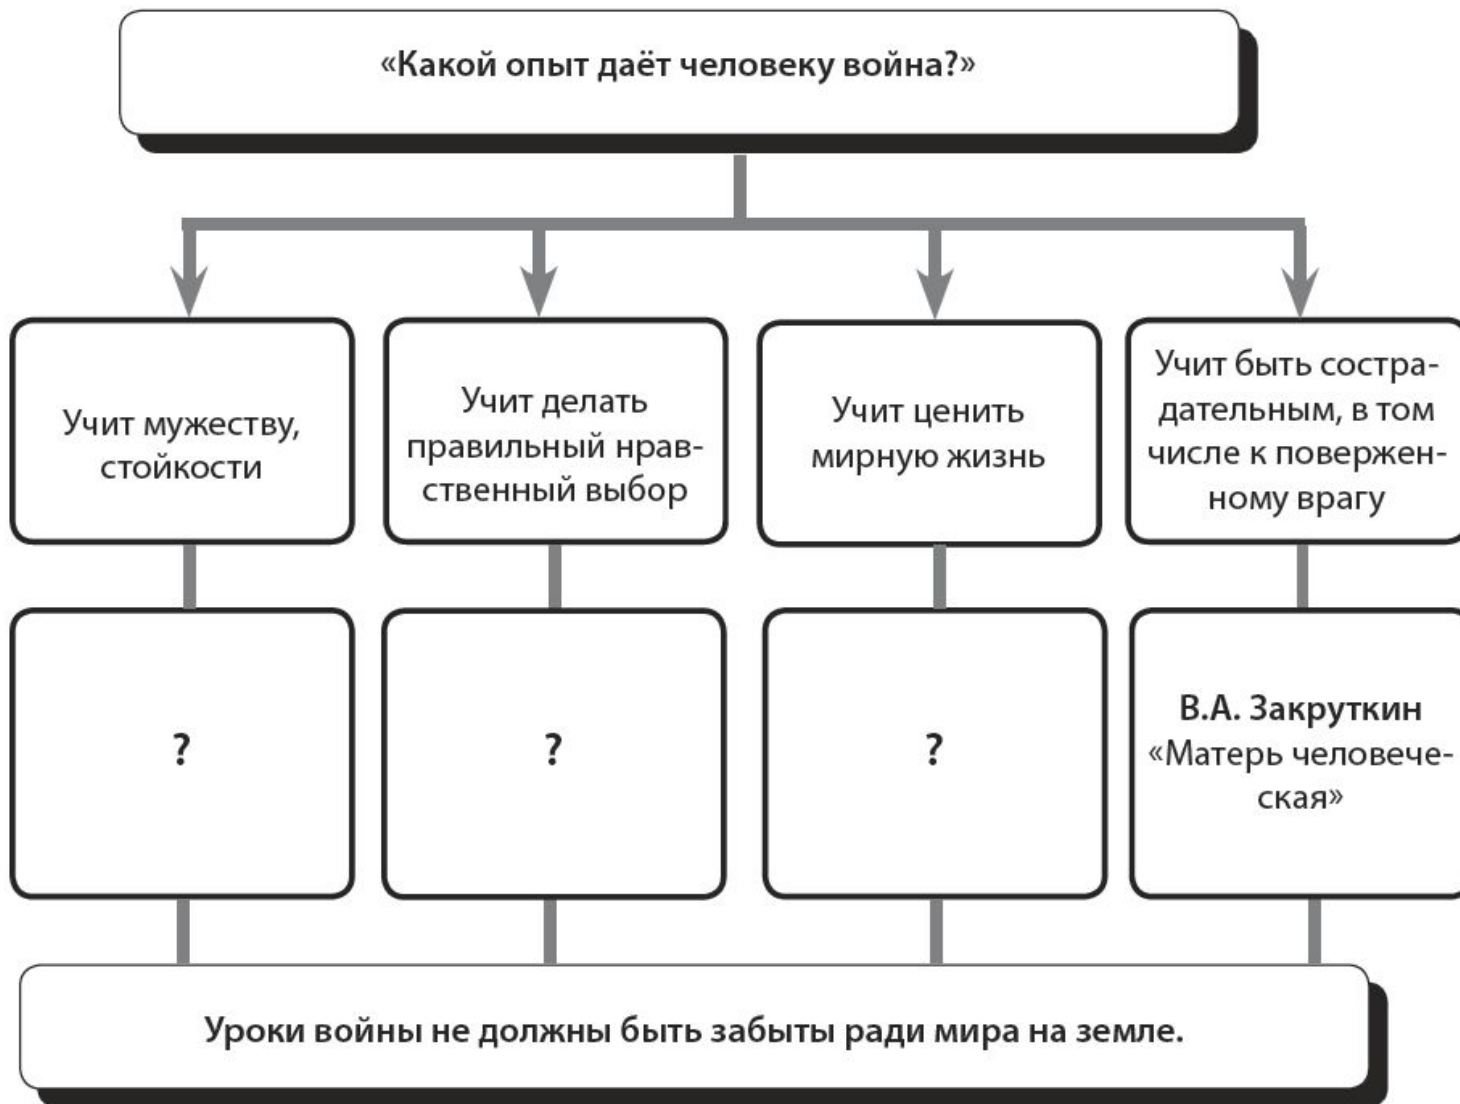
«Какой опыт даёт человеку война?»

Учит мужеству, стойкости

Учит делать правильный нравственный выбор

Учит ценить мирную жизнь

Учит быть сострадательным, в том числе к поверженному врагу

?

?

?

В.А. Закруткин «Матерь человеческая»

Уроки войны не должны быть забыты ради мира на земле.